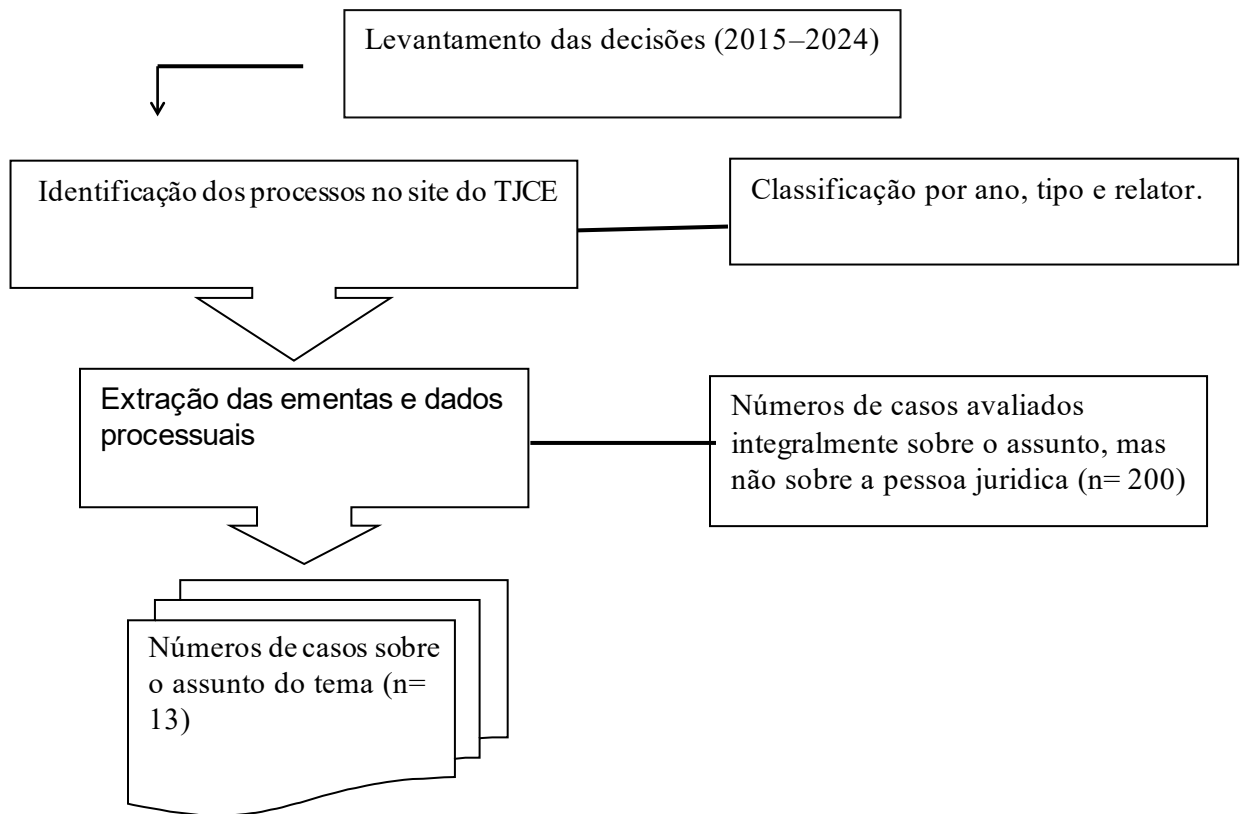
Levantamento das decisões (2015–2024)

Identificação dos processos no site do TJCE

Classificação por ano, tipo e relator.

Extração das ementas e dados processuais

Números de casos avaliados integralmente sobre o assunto, mas não sobre a pessoa juridica (n= 200)

Números de casos sobre o assunto do tema (n= 13)